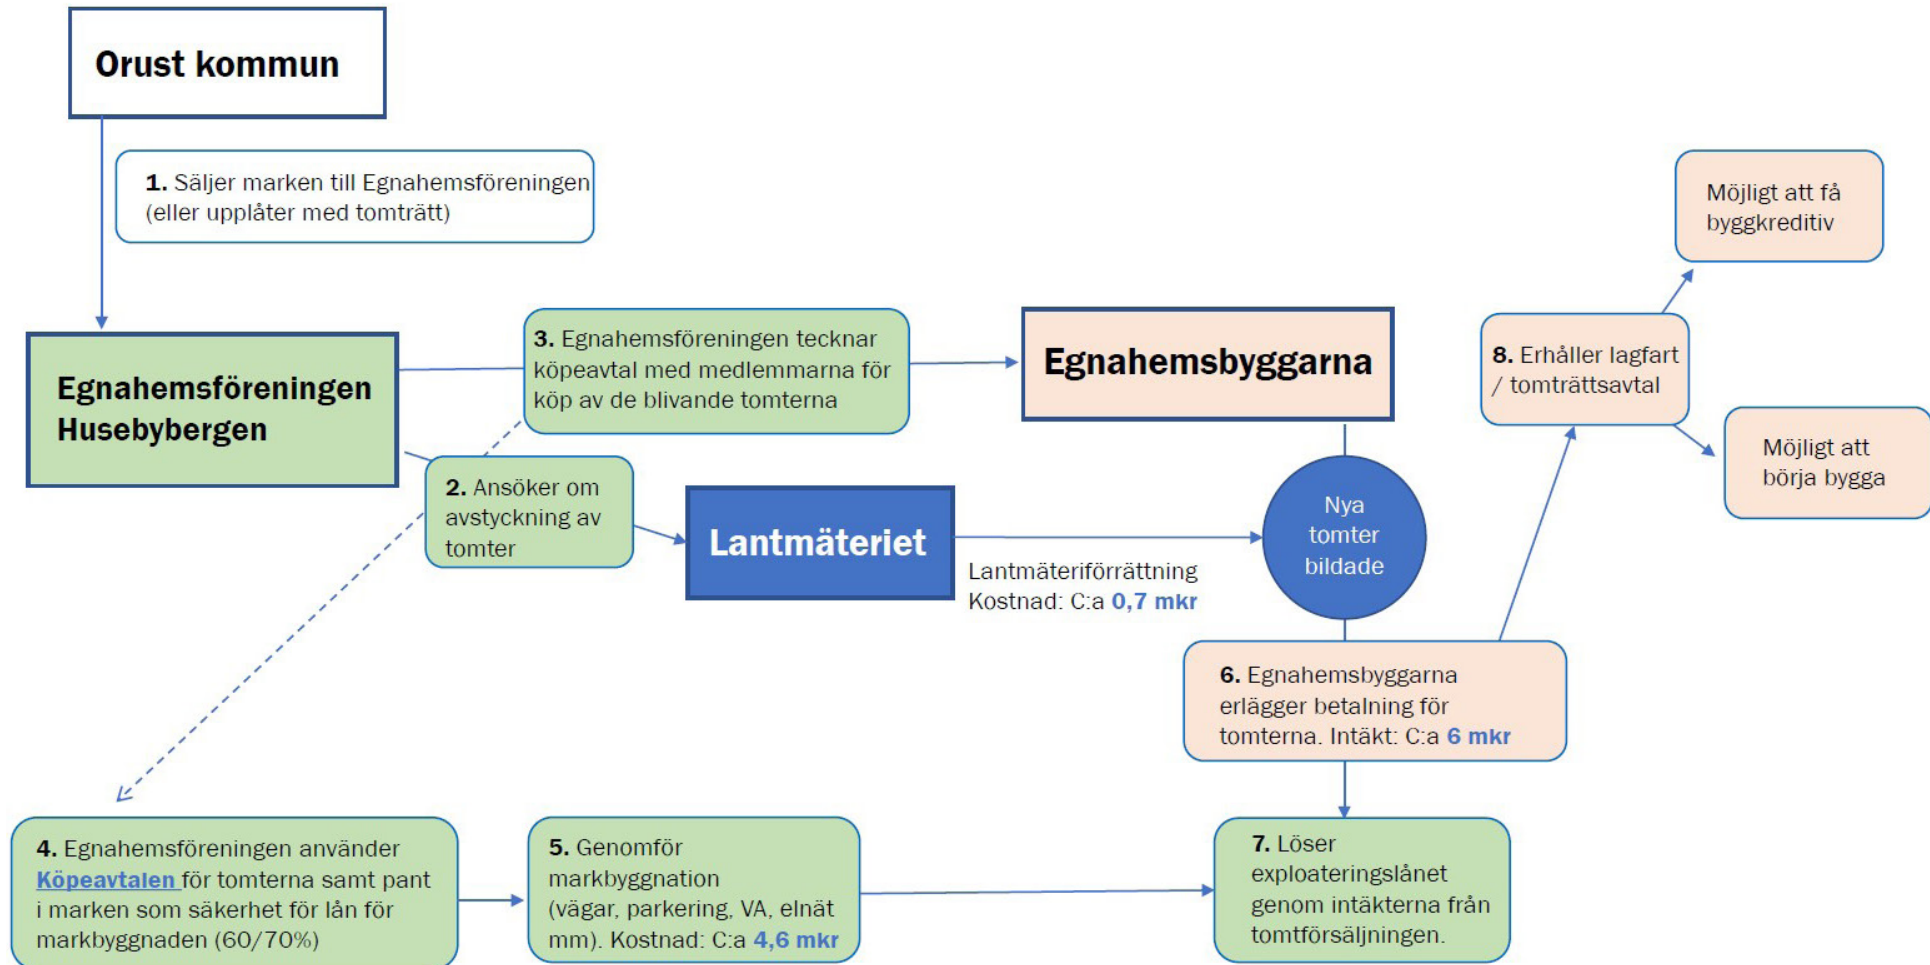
Orust kommun

1. Säljer marken till Egnahemsföreningen (eller upplåter med tomträtt)

Egnahemsföreningen Husebybergen

3. Egnahemsföreningen tecknar köpeavtal med medlemmarna för köp av de blivande tomterna

Egnahemsbyggarna

Möjligt att få byggkreditiv

8. Erhåller lagfart / tomträttsavtal

Möjligt att börja bygga

2. Ansöker om avstyckning av tomter

Lantmäteriet

Nya tomter bildade

Lantmäteriförrättning
Kostnad: C:a 0,7 mkr

6. Egnahemsbyggarna erlägger betalning för tomterna. Intäkt: C:a 6 mkr

4. Egnahemsföreningen använder Köpeavtalen för tomterna samt pant i marken som säkerhet för lån för markbyggnaden (60/70%)

5. Genomför markbyggnation (vägar, parkering, VA, elnät mm). Kostnad: C:a 4,6 mkr

7. Löser exploateringslånet genom intäkterna från tomtförsäljningen.